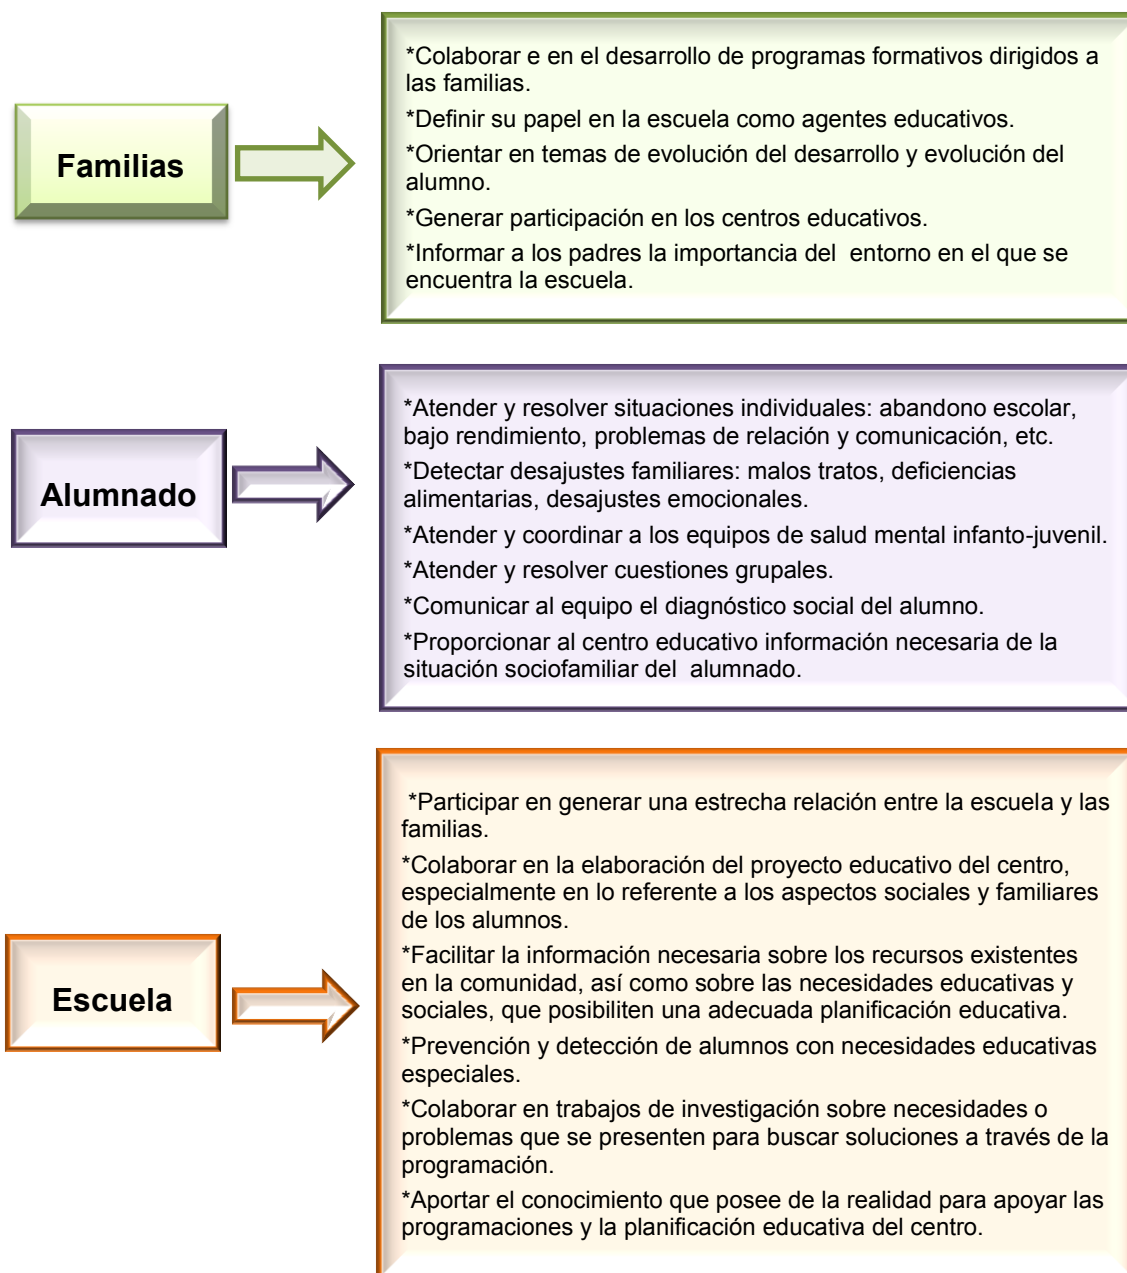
Familias

*Colaborar e en el desarrollo de programas formativos dirigidos a las familias.

*Definir su papel en la escuela como agentes educativos.

*Orientar en temas de evolución del desarrollo y evolución del alumno.

*Generar participación en los centros educativos.

*Informar a los padres la importancia del entorno en el que se encuentra la escuela.

Alumnado

*Atender y resolver situaciones individuales: abandono escolar, bajo rendimiento, problemas de relación y comunicación, etc.

*Detectar desajustes familiares: malos tratos, deficiencias alimentarias, desajustes emocionales.

*Atender y coordinar a los equipos de salud mental infanto-juvenil.

*Atender y resolver cuestiones grupales.

*Comunicar al equipo el diagnóstico social del alumno.

*Proporcionar al centro educativo información necesaria de la situación sociofamiliar del alumnado.

Escuela

*Participar en generar una estrecha relación entre la escuela y las familias.

*Colaborar en la elaboración del proyecto educativo del centro, especialmente en lo referente a los aspectos sociales y familiares de los alumnos.

*Facilitar la información necesaria sobre los recursos existentes en la comunidad, así como sobre las necesidades educativas y sociales, que posibiliten una adecuada planificación educativa.

*Prevención y detección de alumnos con necesidades educativas especiales.

*Colaborar en trabajos de investigación sobre necesidades o problemas que se presenten para buscar soluciones a través de la programación.

*Aportar el conocimiento que posee de la realidad para apoyar las programaciones y la planificación educativa del centro.